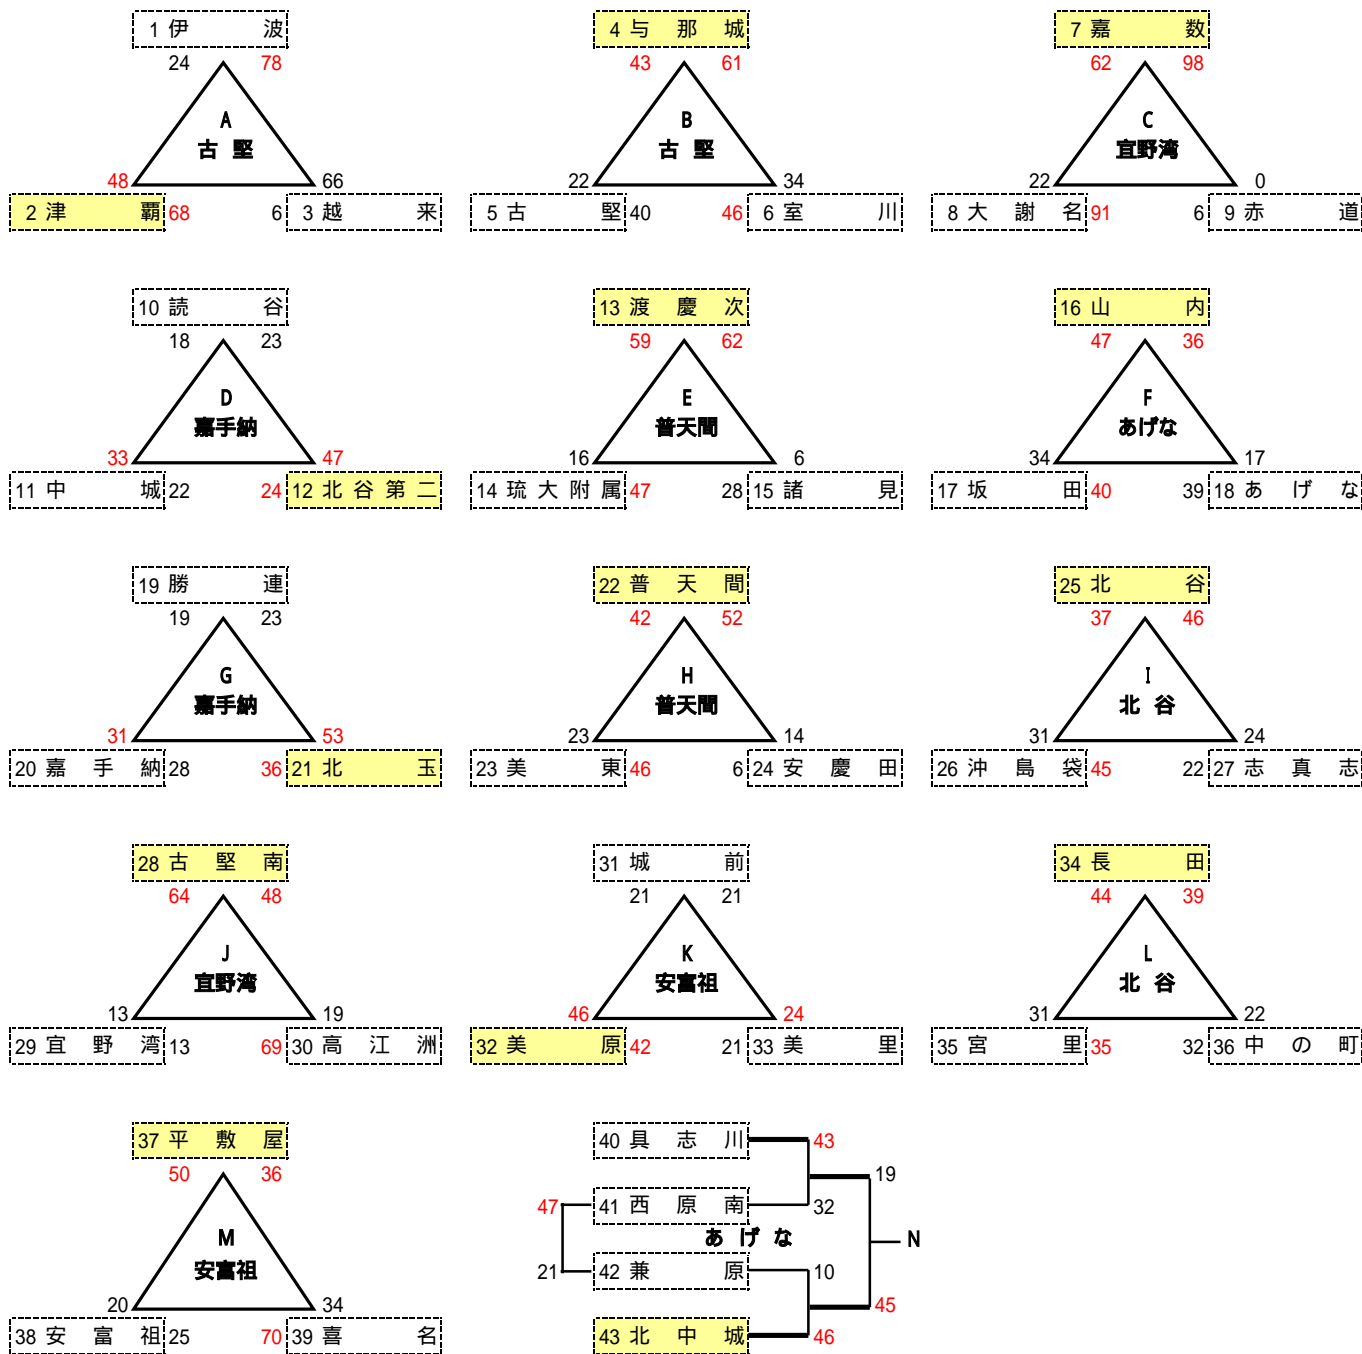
1 伊 波
24 78
A
古 堅
48 66
2 津 覇 68
6 3 越 来

4 与 那 城
43 61
B
古 堅
22 34
5 古 堅 40
46 6 室 川

7 嘉 数
62 98
C
宜野湾
22 0
8 大 謝 名 91
6 9 赤 道

10 読 谷
18 23
D
嘉手納
33 47
11 中 城 22
24 12 北 谷 第 二

13 渡 慶 次
59 62
E
普天間
16 6
14 琉 大 附 属 47
28 15 諸 見

16 山 内
47 36
F
あげな
34 17
17 坂 田 40
39 18 あ げ な

19 勝 連
19 23
G
嘉手納
31 53
20 嘉 手 納 28
36 21 北 玉

22 普 天 間
42 52
H
普天間
23 14
23 美 東 46
6 24 安 慶 田

25 北 谷
37 46
I
北 谷
31 24
26 沖 島 袋 45
22 27 志 真 志

28 古 堅 南
64 48
J
宜野湾
13 19
29 宜 野 湾 13
69 30 高 江 洲

31 城 前
21 21
K
安富祖
46 24
32 美 原 42
21 33 美 里

34 長 田
44 39
L
北 谷
31 22
35 宮 里 35
32 36 中 の 町

37 平 敷 屋
50 36
M
安富祖
20 34
38 安 富 祖 25
70 39 喜 名

40 具 志 川 43
19
47 41 西 原 南 32
あ げ な
N
21 42 兼 原 10
45
43 北 中 城 46